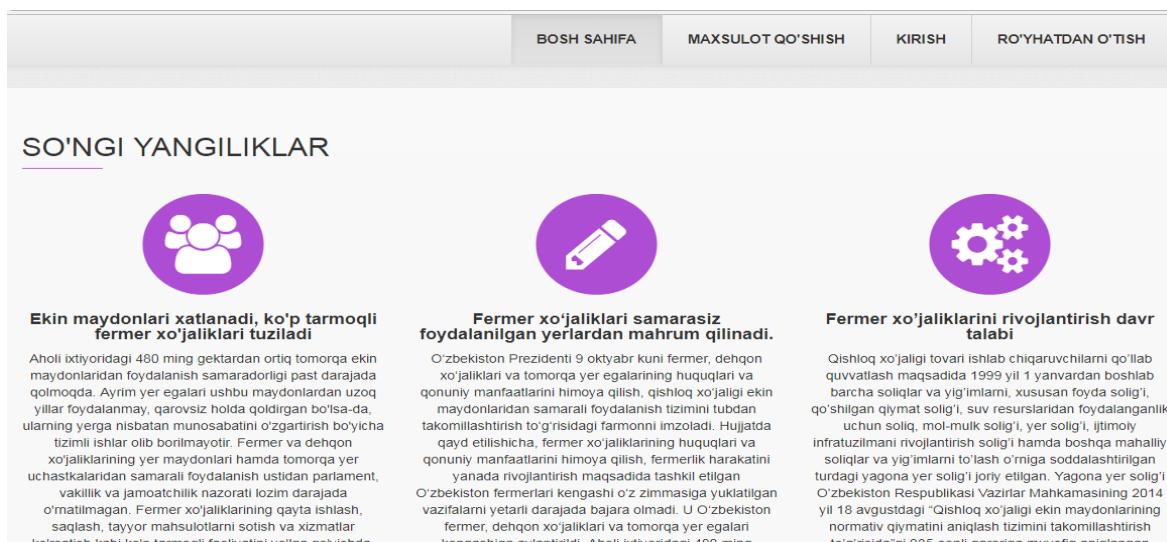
BOSH SAHIFA | MAXSULOT QO'SHISH | KIRISH | RO'YHATDAN O'TISH

SO'NGI YANGILIKLAR

Ekin maydonlari xatlanadi, ko'p tarmoqli fermer xo'jaliklari tuziladi

Aholi ixtiyoridagi 480 ming gektardan ortiq tomorqa ekin maydonlaridan foydalanish samaradorligi past darajada qolmoqda. Ayrim yer egalari ushbu maydonlardan uzoq yillar foydalanmay, qarovsiz holda qoldirgan bo'lsa-da, ularning yerga nisbatan munosabatini o'zgartirish bo'yicha tizimli ishlar olib borilmayotir. Fermer va dehqon xo'jaliklarining yer maydonlari hamda tomorqa yer uchastkalaridan samarali foydalanish ustidan parlament, vakillik va jamoatchilik nazorati lozim darajada o'rnatilmagan. Fermer xo'jaliklarining qayta ishlash, saqlash, tayyor mahsulotlarni sotish va xizmatlar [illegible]

Fermer xo'jaliklari samarasiz foydalanilgan yerlardan mahrum qilinadi.

O'zbekiston Prezidenti 9 oktyabr kuni fermer, dehqon xo'jaliklari va tomorqa yer egalarining huquqlari va qonuniy manfaatlarini himoya qilish, qishloq xo'jaligi ekin maydonlaridan samarali foydalanish tizimini tubdan takomillashtirish to'g'risidagi farmonni imzoladi. Hujjatda qayd etilishicha, fermer xo'jaliklarining huquqlari va qonuniy manfaatlarini himoya qilish, fermerlik harakatini yanada rivojlantirish maqsadida tashkil etilgan O'zbekiston fermerlari kengashi o'z zimmasiga yuklatilgan vazifalarni yetarli darajada bajara olmadi. U O'zbekiston fermer, dehqon xo'jaliklari va tomorqa yer egalari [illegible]

Fermer xo'jaliklarini rivojlantirish davr talabi

Qishloq xo'jaligi tovari ishlab chiqaruvchilarni qo'llab quvvatlash maqsadida 1999 yil 1 yanvardan boshlab barcha soliqlar va yig'imlarni, xususan foyda solig'i, qo'shilgan qiymat solig'i, suv resurslaridan foydalanganlik uchun soliq, mol-mulk solig'i, yer solig'i, ijtimoiy infratuzilmani rivojlantirish solig'i hamda boshqa mahalliy soliqlar va yig'imlarni to'lash o'rniga soddalashtirilgan turdagi yagona yer solig'i joriy etilgan. Yagona yer solig'i O'zbekiston Respublikasi Vazirlar Mahkamasining 2014 yil 18 avgustdagi "Qishloq xo'jaligi ekin maydonlarining normativ qiymatini aniqlash tizimini takomillashtirish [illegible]